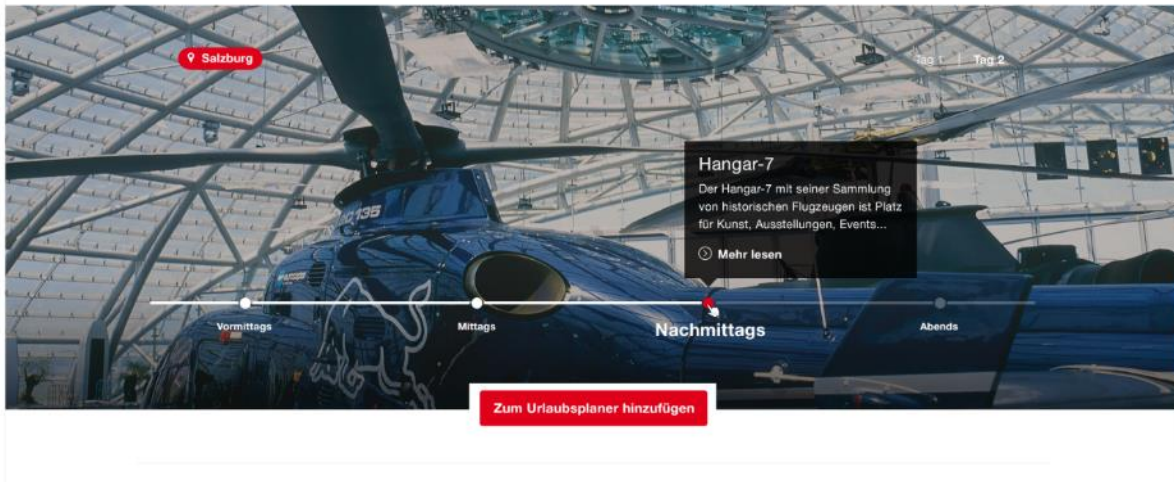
Salzburg

Tag 1 | Tag 2

Hangar-7

Der Hangar-7 mit seiner Sammlung von historischen Flugzeugen ist Platz für Kunst, Ausstellungen, Events...

Mehr lesen

Vormittags

Mittags

Nachmittags

Abends

Zum Urlaubsplaner hinzufügen